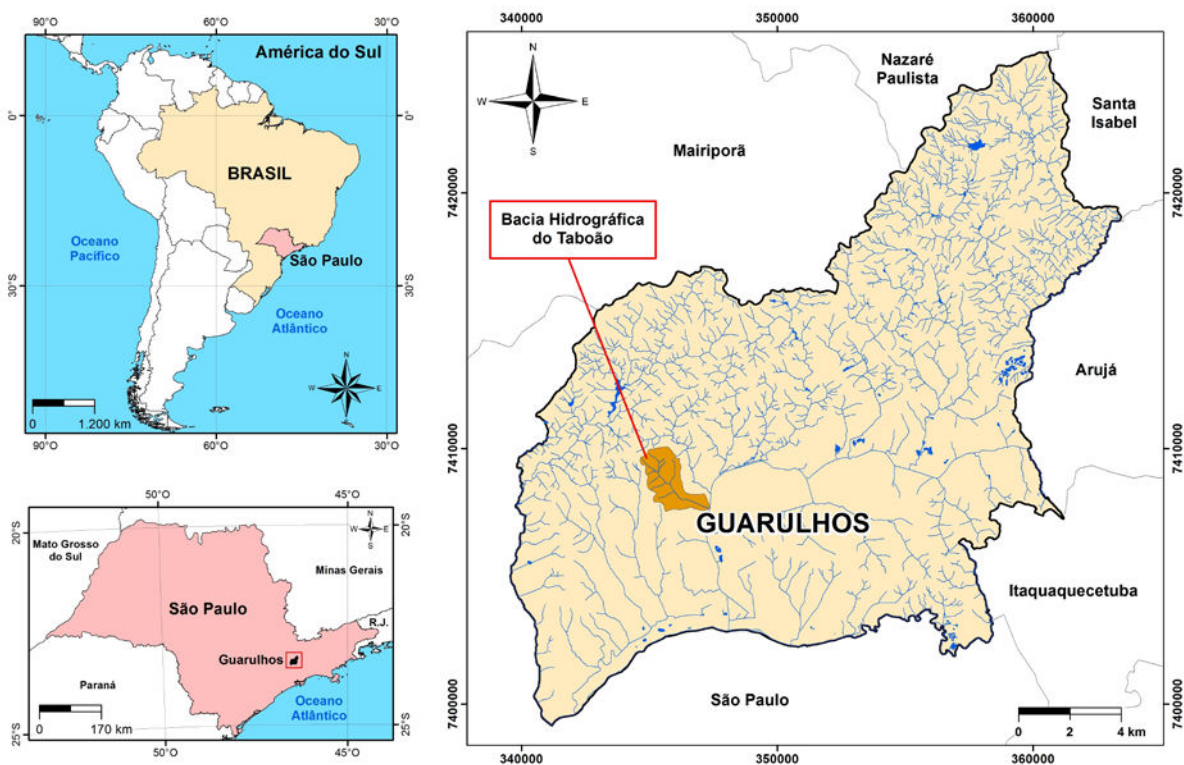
90°O
60°O
30°O
América do Sul
0°
0°
BRASIL
Oceano Pacífico
São Paulo
30°S
30°S
Oceano Atlântico
N
W
E
S
0
1.200 km
90°O
60°O
30°O

50°O
45°O
20°S
20°S
N
W
E
S
Mato Grosso do Sul
Minas Gerais
São Paulo
R.J.
Guarulhos
Paraná
Oceano Atlântico
0
170 km
25°S
25°S
50°O
45°O

340000
350000
360000
N
W
E
S
Nazaré Paulista
Santa Isabel
Mairiporã
7420000
7420000
Bacia Hidrográfica do Taboão
Arujá
7410000
7410000
GUARULHOS
Itaquaquecetuba
São Paulo
0
2
4 km
7400000
7400000
340000
350000
360000